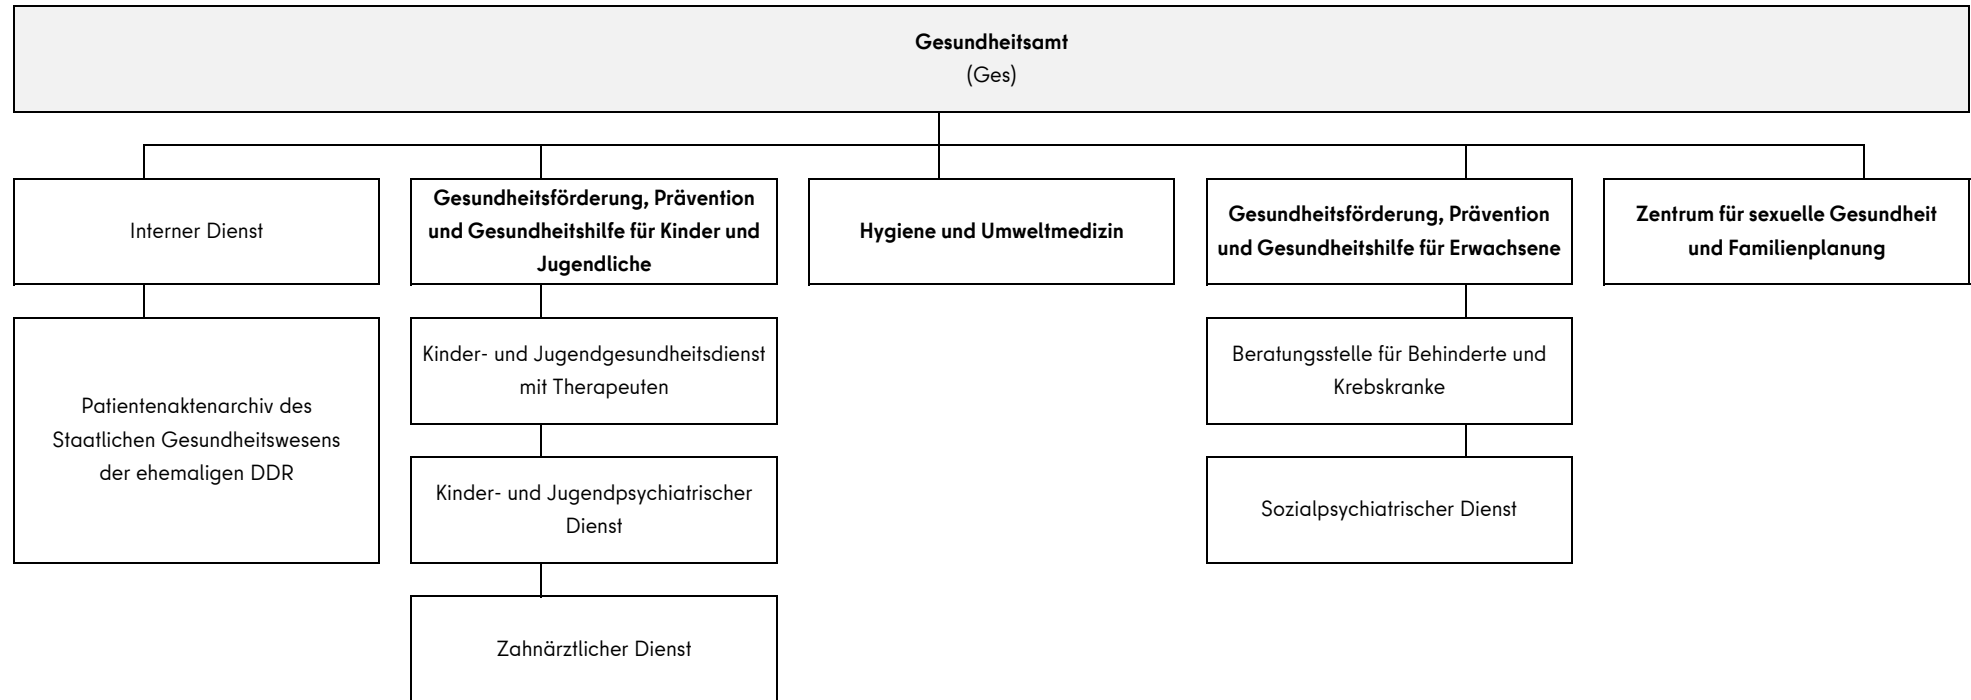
Gesundheitsamt
(Ges)

Interner Dienst

Patientenaktenarchiv des Staatlichen Gesundheitswesens der ehemaligen DDR

Gesundheitsförderung, Prävention und Gesundheitshilfe für Kinder und Jugendliche

Kinder- und Jugendgesundheitsdienst mit Therapeuten

Kinder- und Jugendpsychiatrischer Dienst

Zahnärztlicher Dienst

Hygiene und Umweltmedizin

Gesundheitsförderung, Prävention und Gesundheitshilfe für Erwachsene

Beratungsstelle für Behinderte und Krebskranke

Sozialpsychiatrischer Dienst

Zentrum für sexuelle Gesundheit und Familienplanung